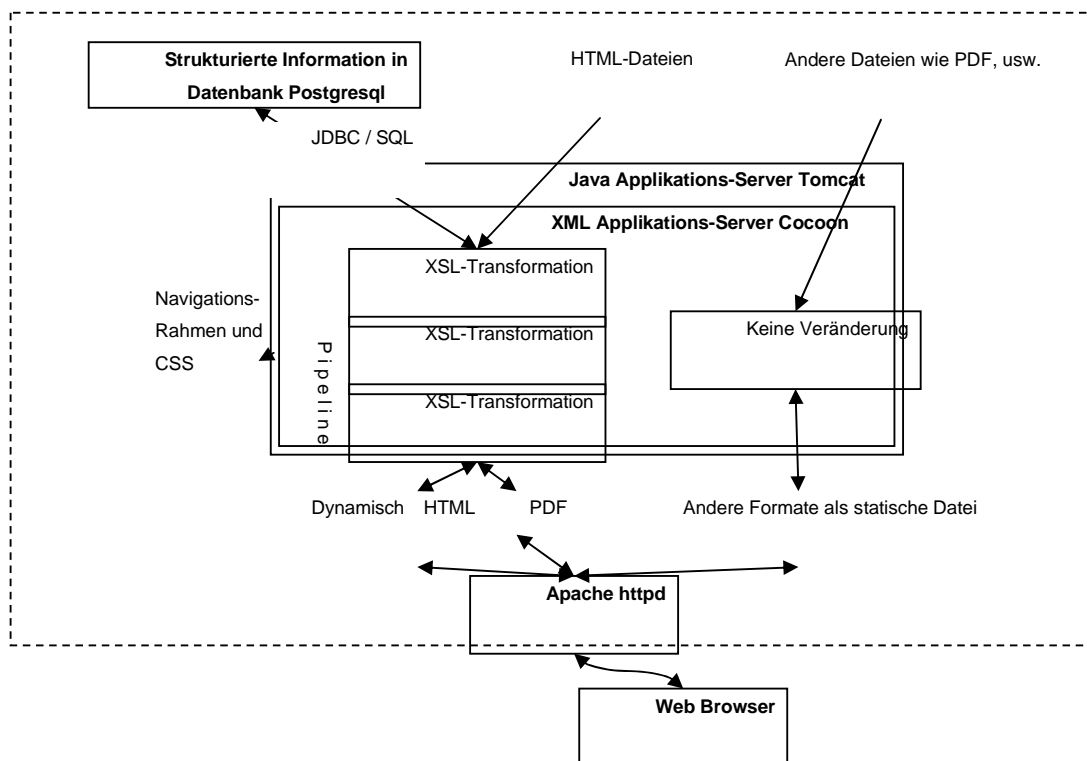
Strukturierte Information in Datenbank Postgresql

HTML-Dateien

Andere Dateien wie PDF, usw.

JDBC / SQL

Java Applikations-Server Tomcat

XML Applikations-Server Cocoon

XSL-Transformation

XSL-Transformation

XSL-Transformation

Pipeline

Navigations-Rahmen und CSS

Keine Veränderung

Dynamisch HTML PDF

Andere Formate als statische Datei

Apache httpd

Web Browser